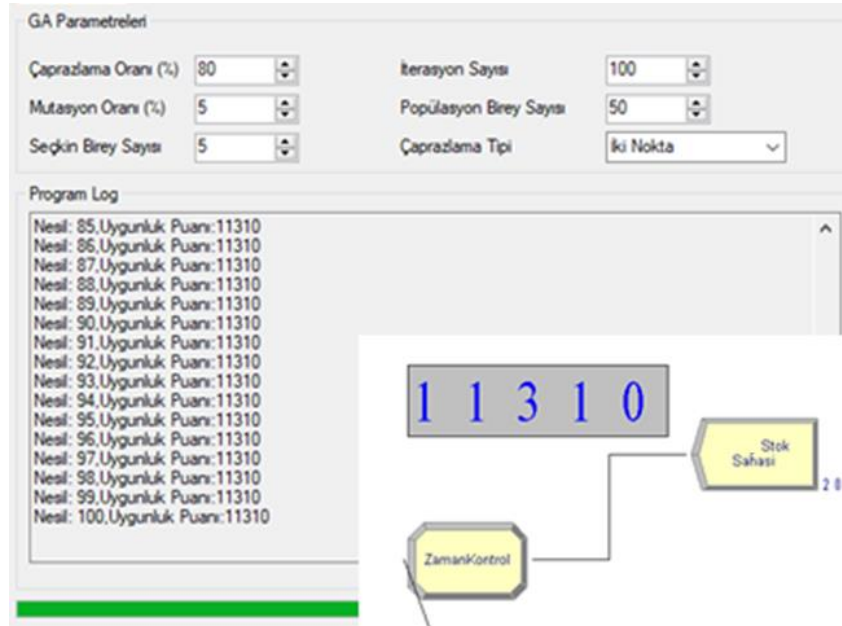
GA Parametreleri

Çaprazlama Oranı (%) 80

Mutasyon Oranı (%) 5

Seçkin Birey Sayısı 5

İterasyon Sayısı 100

Popülasyon Birey Sayısı 50

Çaprazlama Tipi İki Nokta

Program Log

Nesil: 85,Uygunluk Puanı:11310
Nesil: 86,Uygunluk Puanı:11310
Nesil: 87,Uygunluk Puanı:11310
Nesil: 88,Uygunluk Puanı:11310
Nesil: 89,Uygunluk Puanı:11310
Nesil: 90,Uygunluk Puanı:11310
Nesil: 91,Uygunluk Puanı:11310
Nesil: 92,Uygunluk Puanı:11310
Nesil: 93,Uygunluk Puanı:11310
Nesil: 94,Uygunluk Puanı:11310
Nesil: 95,Uygunluk Puanı:11310
Nesil: 96,Uygunluk Puanı:11310
Nesil: 97,Uygunluk Puanı:11310
Nesil: 98,Uygunluk Puanı:11310
Nesil: 99,Uygunluk Puanı:11310
Nesil: 100,Uygunluk Puanı:11310

1 1 3 1 0

Stok Sahası

2 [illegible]

ZamanKontrol